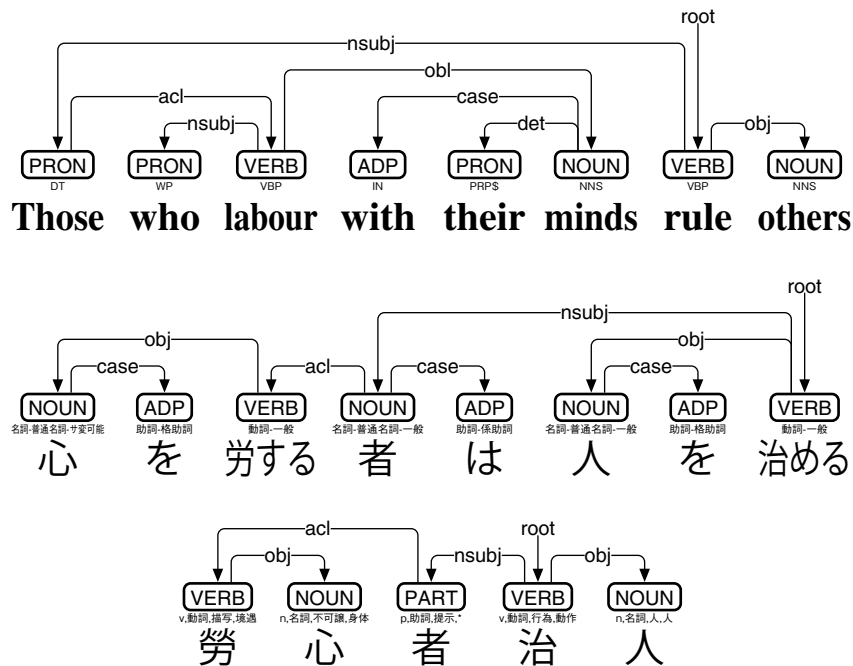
root
nsubj
obl
acl
case
nsubj
det
obj
PRON DT
PRON WP
VERB VBP
ADP IN
PRON PRP$
NOUN NNS
VERB VBP
NOUN NNS
Those who labour with their minds rule others

root
nsubj
obj
obj
case
acl
case
case
NOUN 名詞-普通名詞-サ変可能
ADP 助詞-格助詞
VERB 動詞-一般
NOUN 名詞-普通名詞-一般
ADP 助詞-係助詞
NOUN 名詞-普通名詞-一般
ADP 助詞-格助詞
VERB 動詞-一般
心 を 労する 者 は 人 を 治める

acl
root
obj
nsubj
obj
VERB v,動詞,描写,境遇
NOUN n,名詞,不可譲,身体
PART p,助詞,提示,*
VERB v,動詞,行為,動作
NOUN n,名詞,人,人
勞 心 者 治 人